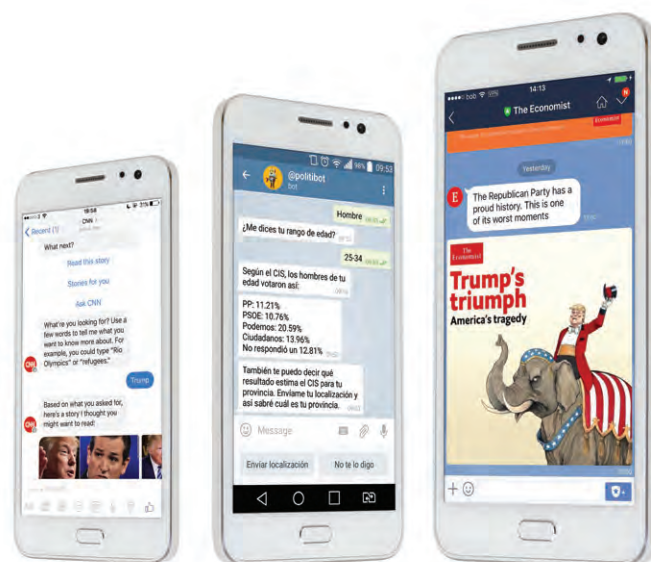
18:58

Recent (1)

CNN

What next?

Read this story

Stories for you

Ask CNN

What're you looking for? Use a few words to tell me what you want to know more about. For example, you could type "Rio Olympics" or "refugees."

Trump

Based on what you asked for, here's a story I thought you might want to read:

09:53

@politibot

bot

Hombre

¿Me dices tu rango de edad?

25-34

Según el CIS, los hombres de tu edad votaron así:

PP: 11.21%
PSOE: 10.76%
Podemos: 20.59%
Ciudadanos: 13.96%
No respondió un 12.81%

También te puedo decir qué resultado estima el CIS para tu provincia. Envíame tu localización y así sabré cuál es tu provincia.

Message

Enviar localización

No te lo digo

14:13

The Economist

Yesterday

The Republican Party has a proud history. This is one of its worst moments

The Economist

Trump's triumph

America's tragedy